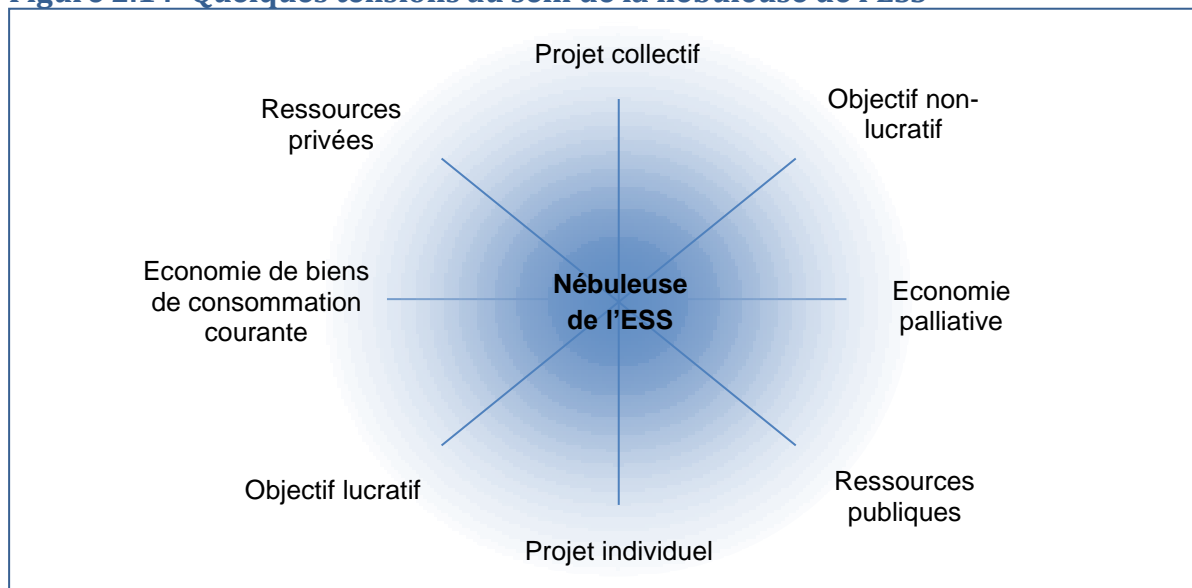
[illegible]

Projet collectif

Ressources privées

Objectif non-lucratif

Economie de biens de consommation courante

Nébuleuse de l'ESS

Economie palliative

Objectif lucratif

Ressources publiques

Projet individuel